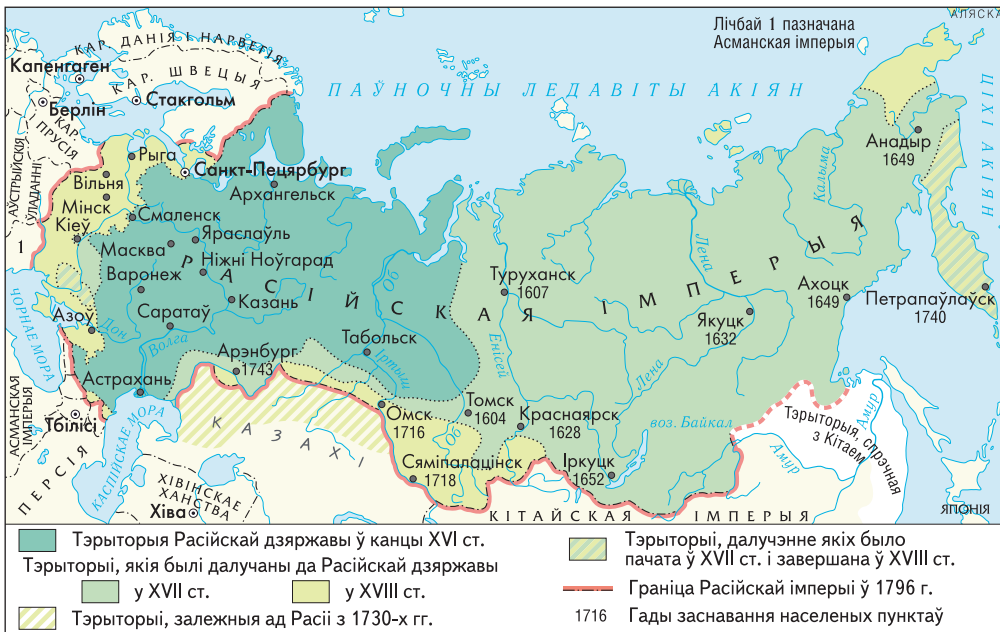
Лічбай 1 пазначана Асманская імперыя

АЛЯСКА

КАР. ДАНІЯ І НАРВЕГІЯ

Капенгаген

КАР. ШВЕЦЫЯ

Стакгольм

Берлін

КАР. ПРУСІЯ

АЎСТРЫЙСКІЯ ЎЛАДАННІ

ПАЎНОЧНЫ ЛЕДАВІТЫ АКІЯН

Рыга

Санкт-Пецярбург

Архангельск

Вільня

Мінск

Смаленск

Кіеў

Яраслаўль

Масква

Ніжні Ноўгарад

Варонеж

1

Казань

Саратаў

Азоў

Дон

Волга

ЧОРНАЕ МОРА

Арэнбург 1743

Табольск

Астрахань

АСМАНСКАЯ ІМПЕРЫЯ

Тбілісі

КАСПІЙСКАЕ МОРА

КАЗАХІ

ПЕРСІЯ

ХІВІНСКАЕ ХАНСТВА

Хіва

Об

Іртыш

Омск 1716

Томск 1604

Енісей

Сяміпалацінск 1718

Краснаярск 1628

Іркуцк 1652

воз. Байкал

Туруханск 1607

Лена

Якуцк 1632

Ахоцк 1649

Калыма

Анадыр 1649

Петрапаўлаўск 1740

Амур

Тэрыторыя, спрэчная з Кітаем

ЯПОНІЯ

КІТАЙСКАЯ ІМПЕРЫЯ

РАСІЙСКАЯ ІМПЕРЫЯ

Тэрыторыя Расійскай дзяржавы ў канцы XVI ст.

Тэрыторыі, якія былі далучаны да Расійскай дзяржавы

у XVII ст.

у XVIII ст.

Тэрыторыі, залежныя ад Расіі з 1730-х гг.

Тэрыторыі, далучэнне якіх было пачата ў XVII ст. і завершана ў XVIII ст.

Граніца Расійскай імперыі ў 1796 г.

1716 Гады заснавання населеных пунктаў